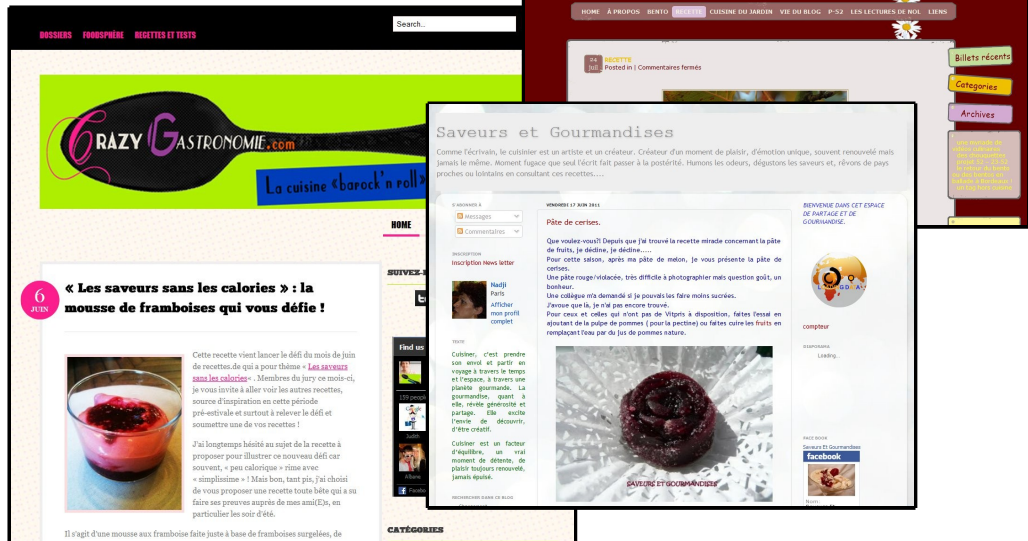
DOSSIERS FOODSPHÈRE RECETTES ET TESTS

Search...

CRAZY GASTRONOMIE.com

La cuisine «barock'n roll»

HOME

SUIVEZ-

6 JUIN

« Les saveurs sans les calories » : la mousse de framboises qui vous défie !

Cette recette vient lancer le défi du mois de juin de recettes.de qui a pour thème « Les saveurs sans les calories » . Membres du jury ce mois-ci, je vous invite à aller voir les autres recettes, source d'inspiration en cette période pré-estivale et surtout à relever le défi et soumettre une de vos recettes !

J'ai longtemps hésité au sujet de la recette à proposer pour illustrer ce nouveau défi car souvent, « peu calorique » rime avec « simplissime » ! Mais bon, tant pis, j'ai choisi de vous proposer une recette toute bête qui a su faire ses preuves auprès de mes ami(E)s, en particulier les soir d'été.

Il s'agit d'une mousse aux framboise faite juste à base de framboises surgelées, de

Find us

CATÉGORIES

HOME À PROPOS BENTO RECETTE CUISINE DU JARDIN VIE DU BLOG P-52 LES LECTURES DE NOL LIENS

RECETTE
Posted in | Commentaires fermés

Billets récents
Catégories
Archives

Saveurs et Gourmandises

Comme l'écrivain, le cuisinier est un artiste et un créateur. Créateur d'un moment de plaisir, d'émotion unique, souvent renouvelé mais jamais le même. Moment fugace que seul l'écrit fait passer à la postérité. Humons les odeurs, dégustons les saveurs et, rêvons de pays proches ou lointains en consultant ces recettes....

S'ABONNER À
Messages
Commentaires

INSCRIPTION
Inscription News letter

Nadji
Paris
Afficher mon profil complet

TEXTE
Cuisiner, c'est prendre son envol et partir en voyage à travers le temps et l'espace, à travers une planète gourmande. La gourmandise, quant à elle, révèle générosité et partage. Elle excite l'envie de découvrir, d'être créatif.

Cuisiner est un facteur d'équilibre, un vrai moment de détente, de plaisir toujours renouvelé, jamais épuisé.

RECHERCHER DANS CE BLOG

VENDREDI 17 JUIN 2011

Pâte de cerises.

Que voulez-vous?! Depuis que j'ai trouvé la recette miracle concernant la pâte de fruits, je décline, je décline.....
Pour cette saison, après ma pâte de melon, je vous présente la pâte de cerises.
Une pâte rouge/violacée, très difficile à photographier mais question goût, un bonheur.
Une collègue m'a demandé si je pouvais les faire moins sucrées.
J'avoue que là, je n'ai pas encore trouvé.
Pour ceux et celles qui n'ont pas de Vitpris à disposition, faites l'essai en ajoutant de la pulpe de pommes ( pour la pectine) ou faites cuire les fruits en remplaçant l'eau par du jus de pommes nature.

SAVEURS ET GOURMANDISES

BIENVENUE DANS CET ESPACE DE PARTAGE ET DE GOURMANDISE.

compteur

DISPONIBLE
Loading...

FACE BOOK
Saveurs Et Gourmandises
facebook